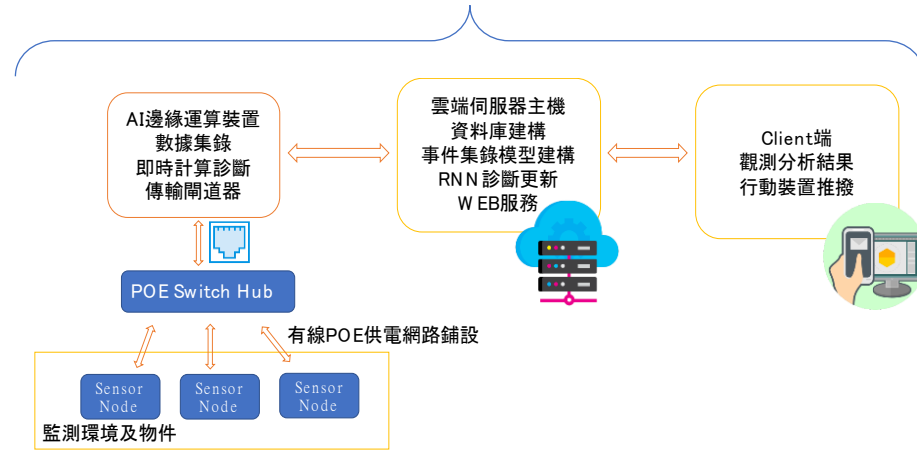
AI邊緣運算裝置
數據集錄
即時計算診斷
傳輸閘道器

雲端伺服器主機
資料庫建構
事件集錄模型建構
RNN 診斷更新
W EB服務

Client端
觀測分析結果
行動裝置推撥

POE Switch Hub

有線POE供電網路鋪設

Sensor Node

Sensor Node

Sensor Node

監測環境及物件